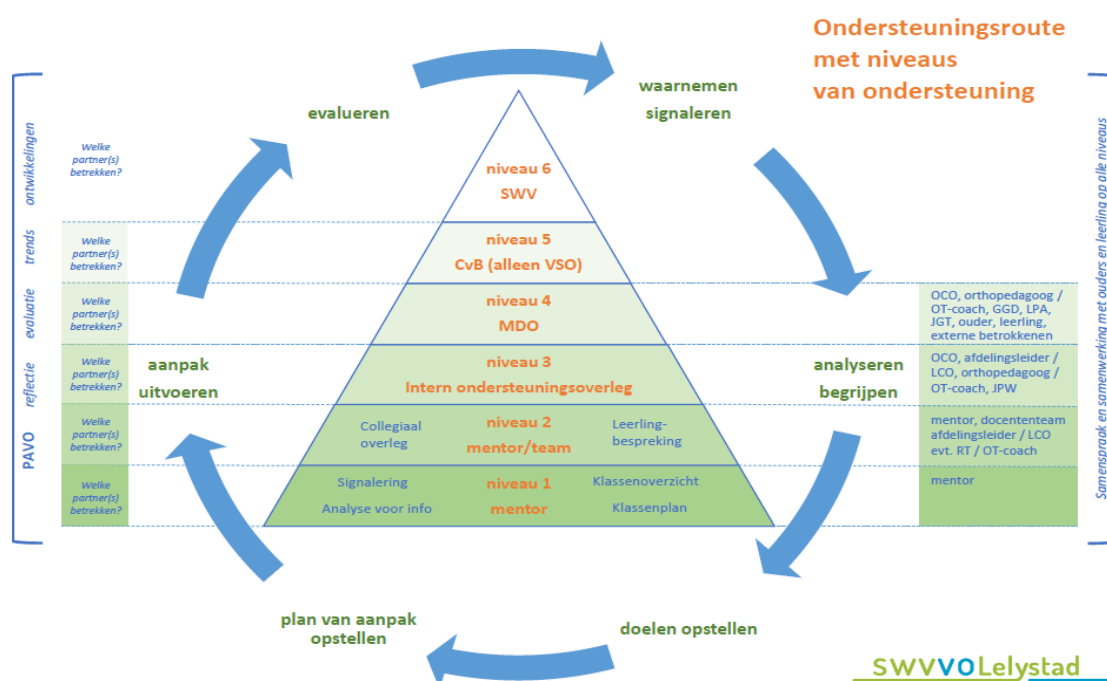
Ondersteuningsroute met niveaus van ondersteuning

evalueren

waarnemen signaleren

ontwikkelingen

trends

evaluatie

reflectie

PAVO

Welke partner(s) betrekken?

Welke partner(s) betrekken?

Welke partner(s) betrekken?

Welke partner(s) betrekken?

Welke partner(s) betrekken?

Welke partner(s) betrekken?

niveau 6
SWV

niveau 5
CvB (alleen VSO)

niveau 4
MDO

niveau 3
Intern ondersteuningsoverleg

Collegiaal overleg

niveau 2
mentor/team

Leerling-bespreking

Signalering

Analyse voor info

niveau 1
mentor

Klassenoverzicht

Klassenplan

aanpak uitvoeren

analyseren begrijpen

OCO, orthopedagoog / OT-coach, GGD, LPA, JGT, ouder, leerling, externe betrokkenen

OCO, afdelingsleider / LCO, orthopedagoog / OT-coach, JPW

mentor, docententeam afdelingsleider / LCO evt. RT / OT-coach

mentor

Samenspraak en samenwerking met ouders en leerling op alle niveaus

plan van aanpak opstellen

doelen opstellen

SWVVOLelystad